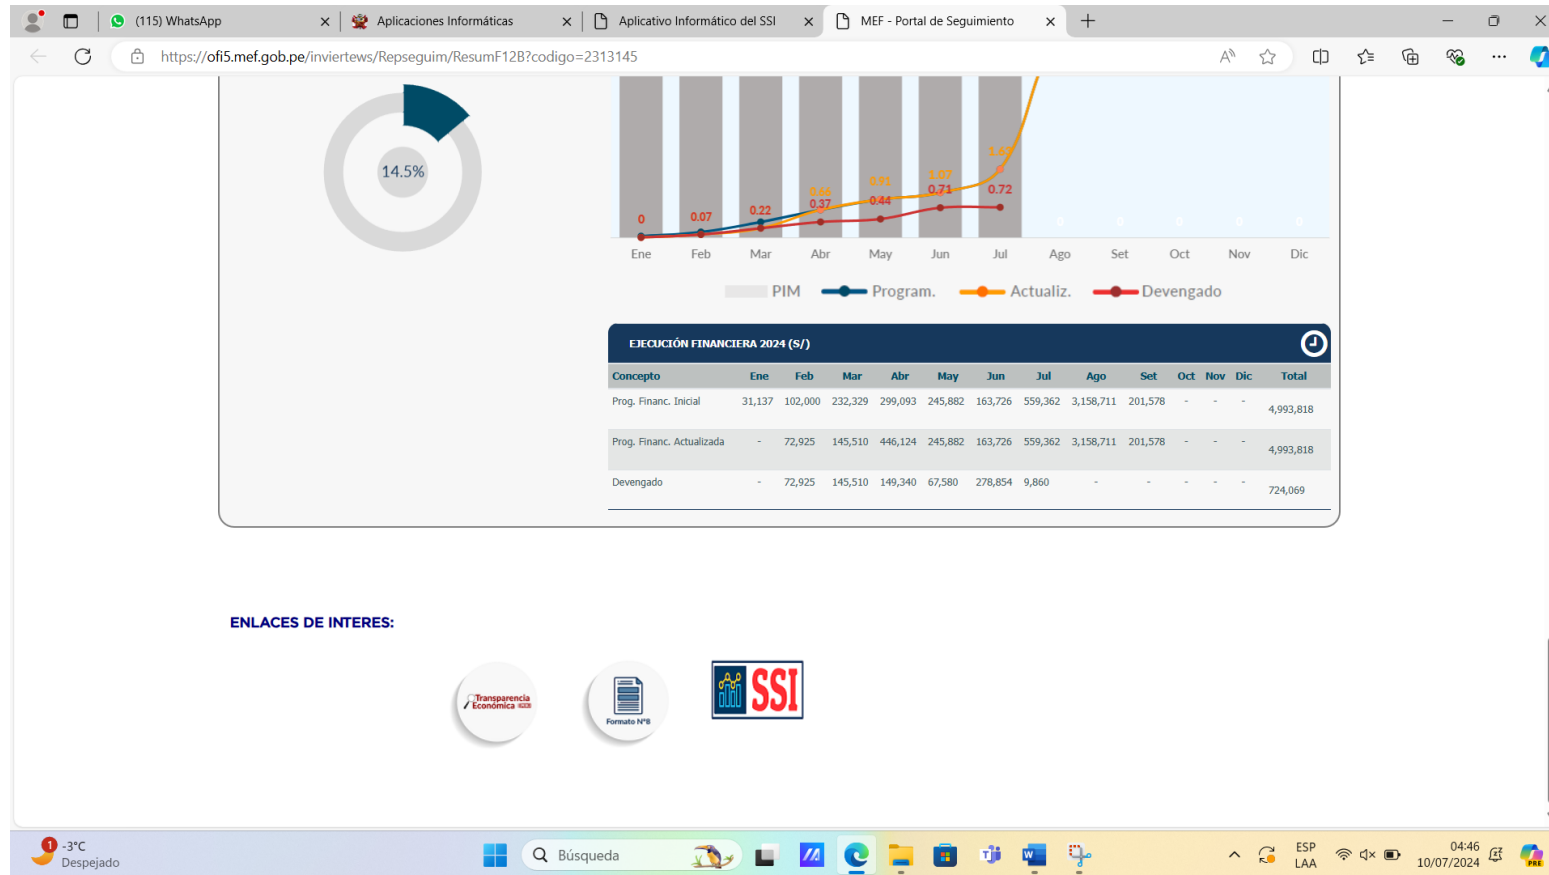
(115) WhatsApp
Aplicaciones Informáticas
Aplicativo Informático del SSI
MEF - Portal de Seguimiento

https://ofi5.mef.gob.pe/inviertews/Repseguim/ResumF12B?codigo=2313145

14.5%

0
0.07
0.22
0.66
0.37
0.91
0.44
1.07
0.71
1.63
0.72
0
0
0
0
0

Ene Feb Mar Abr May Jun Jul Ago Set Oct Nov Dic

PIM Program. Actualiz. Devengado

EJECUCIÓN FINANCIERA 2024 (S/)

| Concepto | Ene | Feb | Mar | Abr | May | Jun | Jul | Ago | Set | Oct | Nov | Dic | Total |
|---|---|---|---|---|---|---|---|---|---|---|---|---|---|
| Prog. Financ. Inicial | 31,137 | 102,000 | 232,329 | 299,093 | 245,882 | 163,726 | 559,362 | 3,158,711 | 201,578 | - | - | - | 4,993,818 |
| Prog. Financ. Actualizada | - | 72,925 | 145,510 | 446,124 | 245,882 | 163,726 | 559,362 | 3,158,711 | 201,578 | - | - | - | 4,993,818 |
| Devengado | - | 72,925 | 145,510 | 149,340 | 67,580 | 278,854 | 9,860 | - | - | - | - | - | 724,069 |

ENLACES DE INTERES:

Transparencia Económica
Formato N°8
SSI

-3°C
Despejado
Búsqueda
ESP
LAA
04:46
10/07/2024